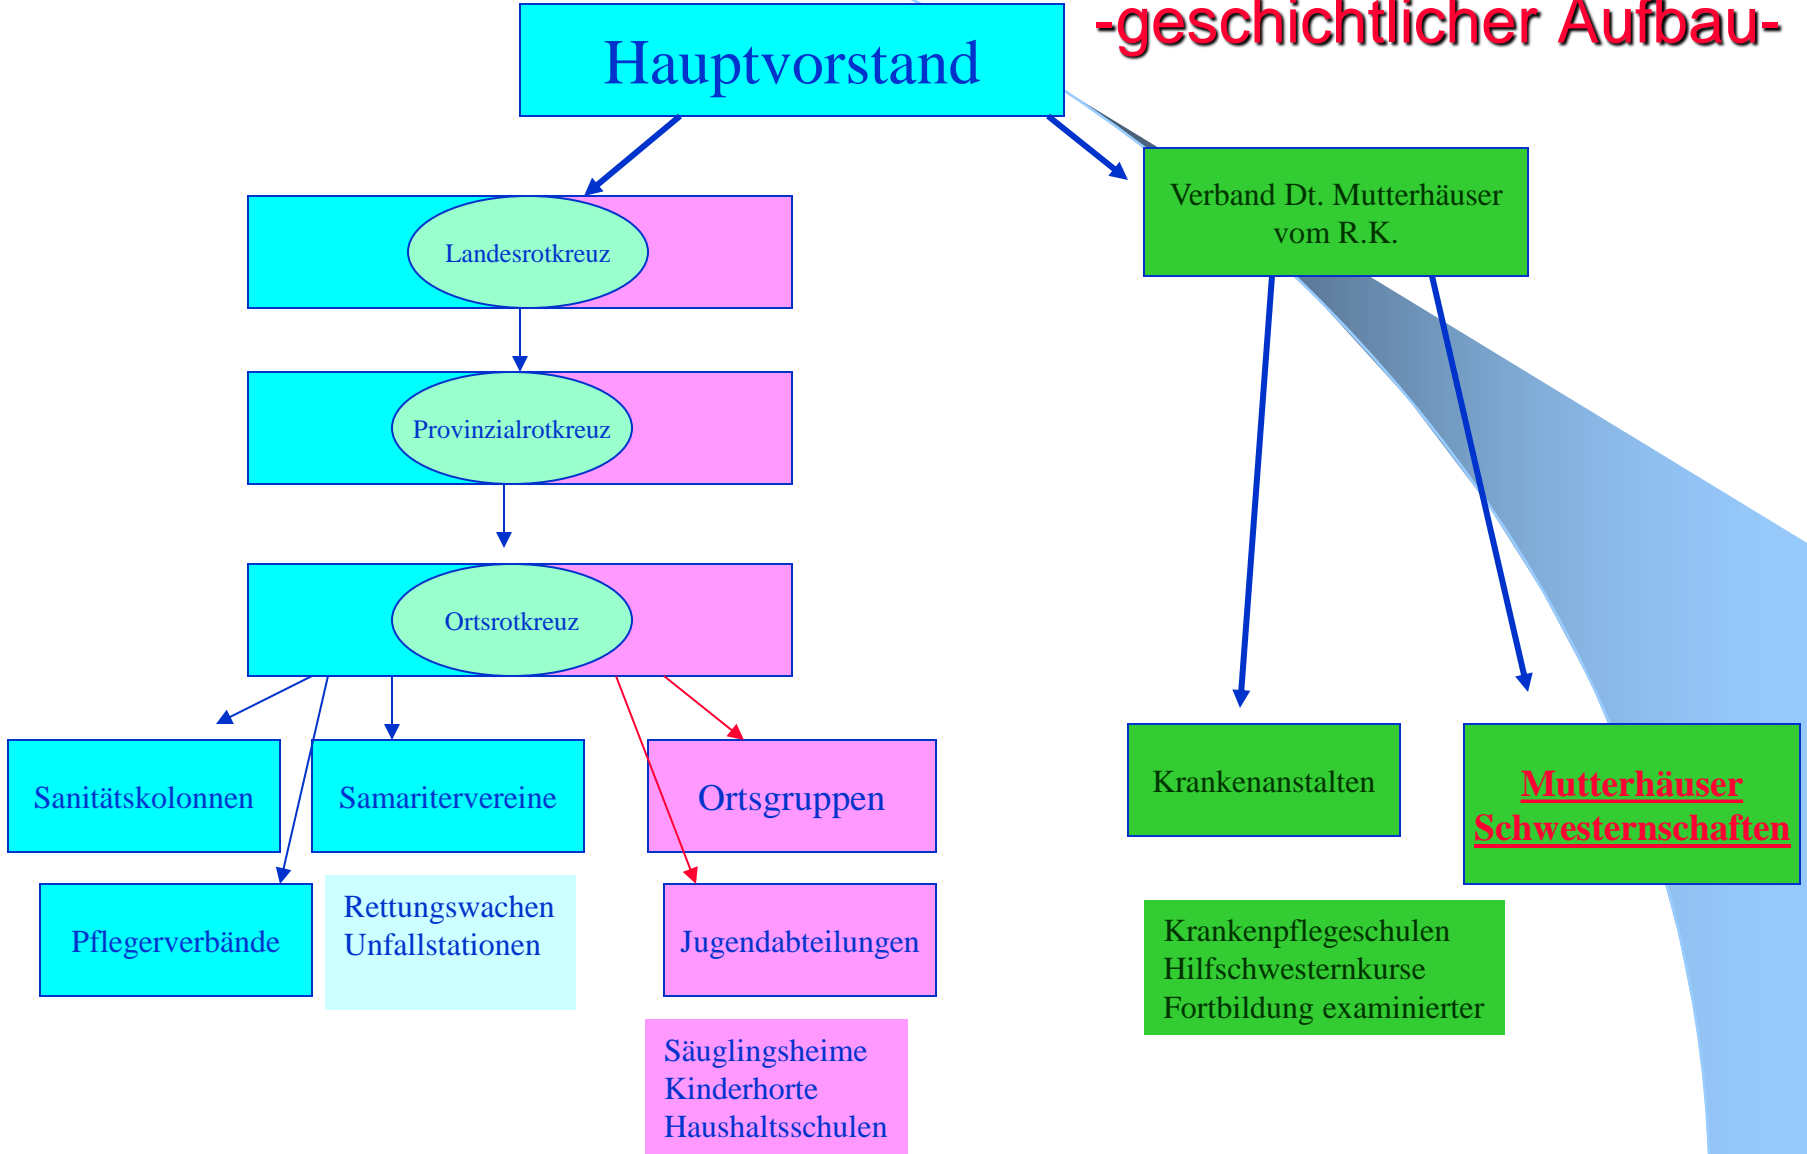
Hauptvorstand

-geschichtlicher Aufbau-

Landesrotkreuz

Provinzialrotkreuz

Ortsrotkreuz

Verband Dt. Mutterhäuser vom R.K.

Sanitätskolonnen

Samaritervereine

Ortsgruppen

Krankenanstalten

Mutterhäuser Schwesternschaften

Pflegerverbände

Rettungswachen
Unfallstationen

Jugendabteilungen

Krankenpflegeschulen
Hilfschwesternkurse
Fortbildung examinierter

Säuglingsheime
Kinderhorte
Haushaltsschulen